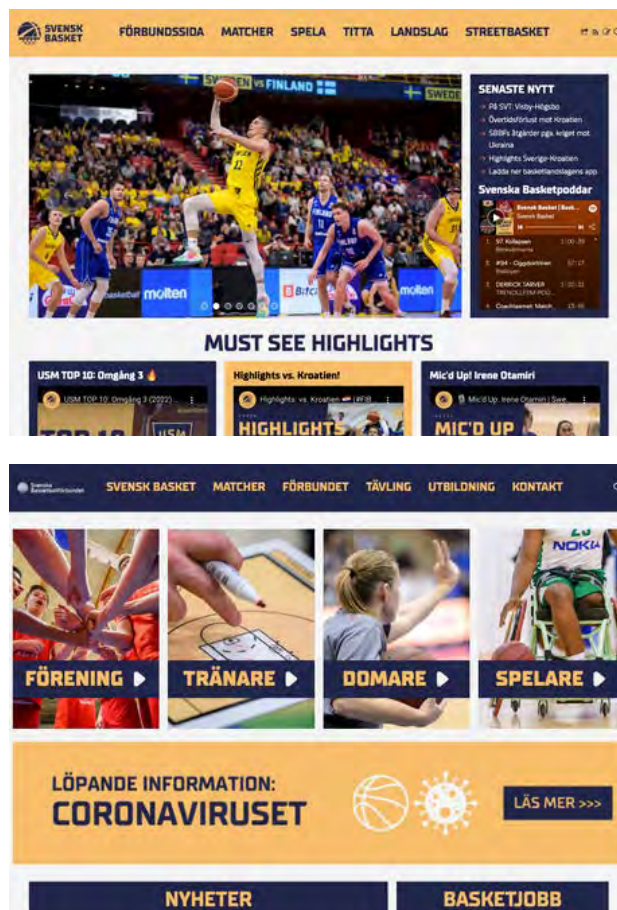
SVENSK BASKET

FÖRBUNDSSIDA MATCHER SPELA TITTA LANDSLAG STREETBASKET

SWEDEN vs FINLAND

SWEDEN

molten

molten

SENASTE NYTT

- På SVT: Visby-Högsbo
- Övertidsförlust mot Kroatien
- SBBFs åtgärder pga. kriget mot Ukraina
- Highlights Sverige-Kroatien
- Ladda ner basketlandslagens app

Svenska Basketpoddar

Svensk Basket | Bask...
Svensk Basket

1. 97 Kollegan 1:00:39
2. #94 - Olgabortitiver 57:17
3. DERRICK TARVER TRENDLLEFIM POD... 1:10:31
4. Coachtavlan: Match... 15:40

MUST SEE HIGHLIGHTS

USM TOP 10: Omgång 3 🔥

USM TOP 10: Omgång 3 (2022)...

TOP 10

USM

Highlights vs. Kroatien!

Highlights vs. Kroatien 🇭🇷 (#FIB...

HIGHLIGHTS

Mic'd Up! Irene Otamiri

Mic'd Up: Irene Otamiri | Swe...

MIC'D UP

Svenska Basketbollförbundet

SVENSK BASKET MATCHER FÖRBUNDET TÄVLING UTBILDNING KONTAKT

FÖRENING ▶

TRÄNARE ▶

DOMARE ▶

NOKIA

SPELARE ▶

LÖPANDE INFORMATION:
CORONAVIRUSET

LÄS MER >>>

NYHETER

BASKETJOBB